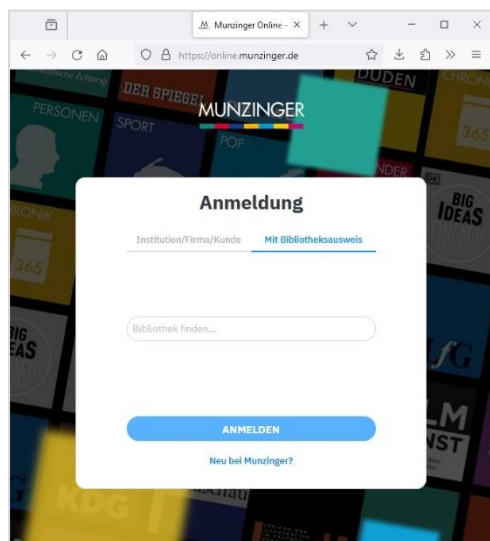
Munzinger Online - ×

https://online.munzinger.de

MUNZINGER

Anmeldung

Institution/Firma/Kunde

Mit Bibliotheksausweis

Bibliothek finden...

ANMELDEN

Neu bei Munzinger?

DER SPIEGEL

PERSONEN

SPORT

POP

DUDEN

CHRONIK

365

BIG IDEAS

RONIK

365

BIG IDEAS

KDG

LM NST